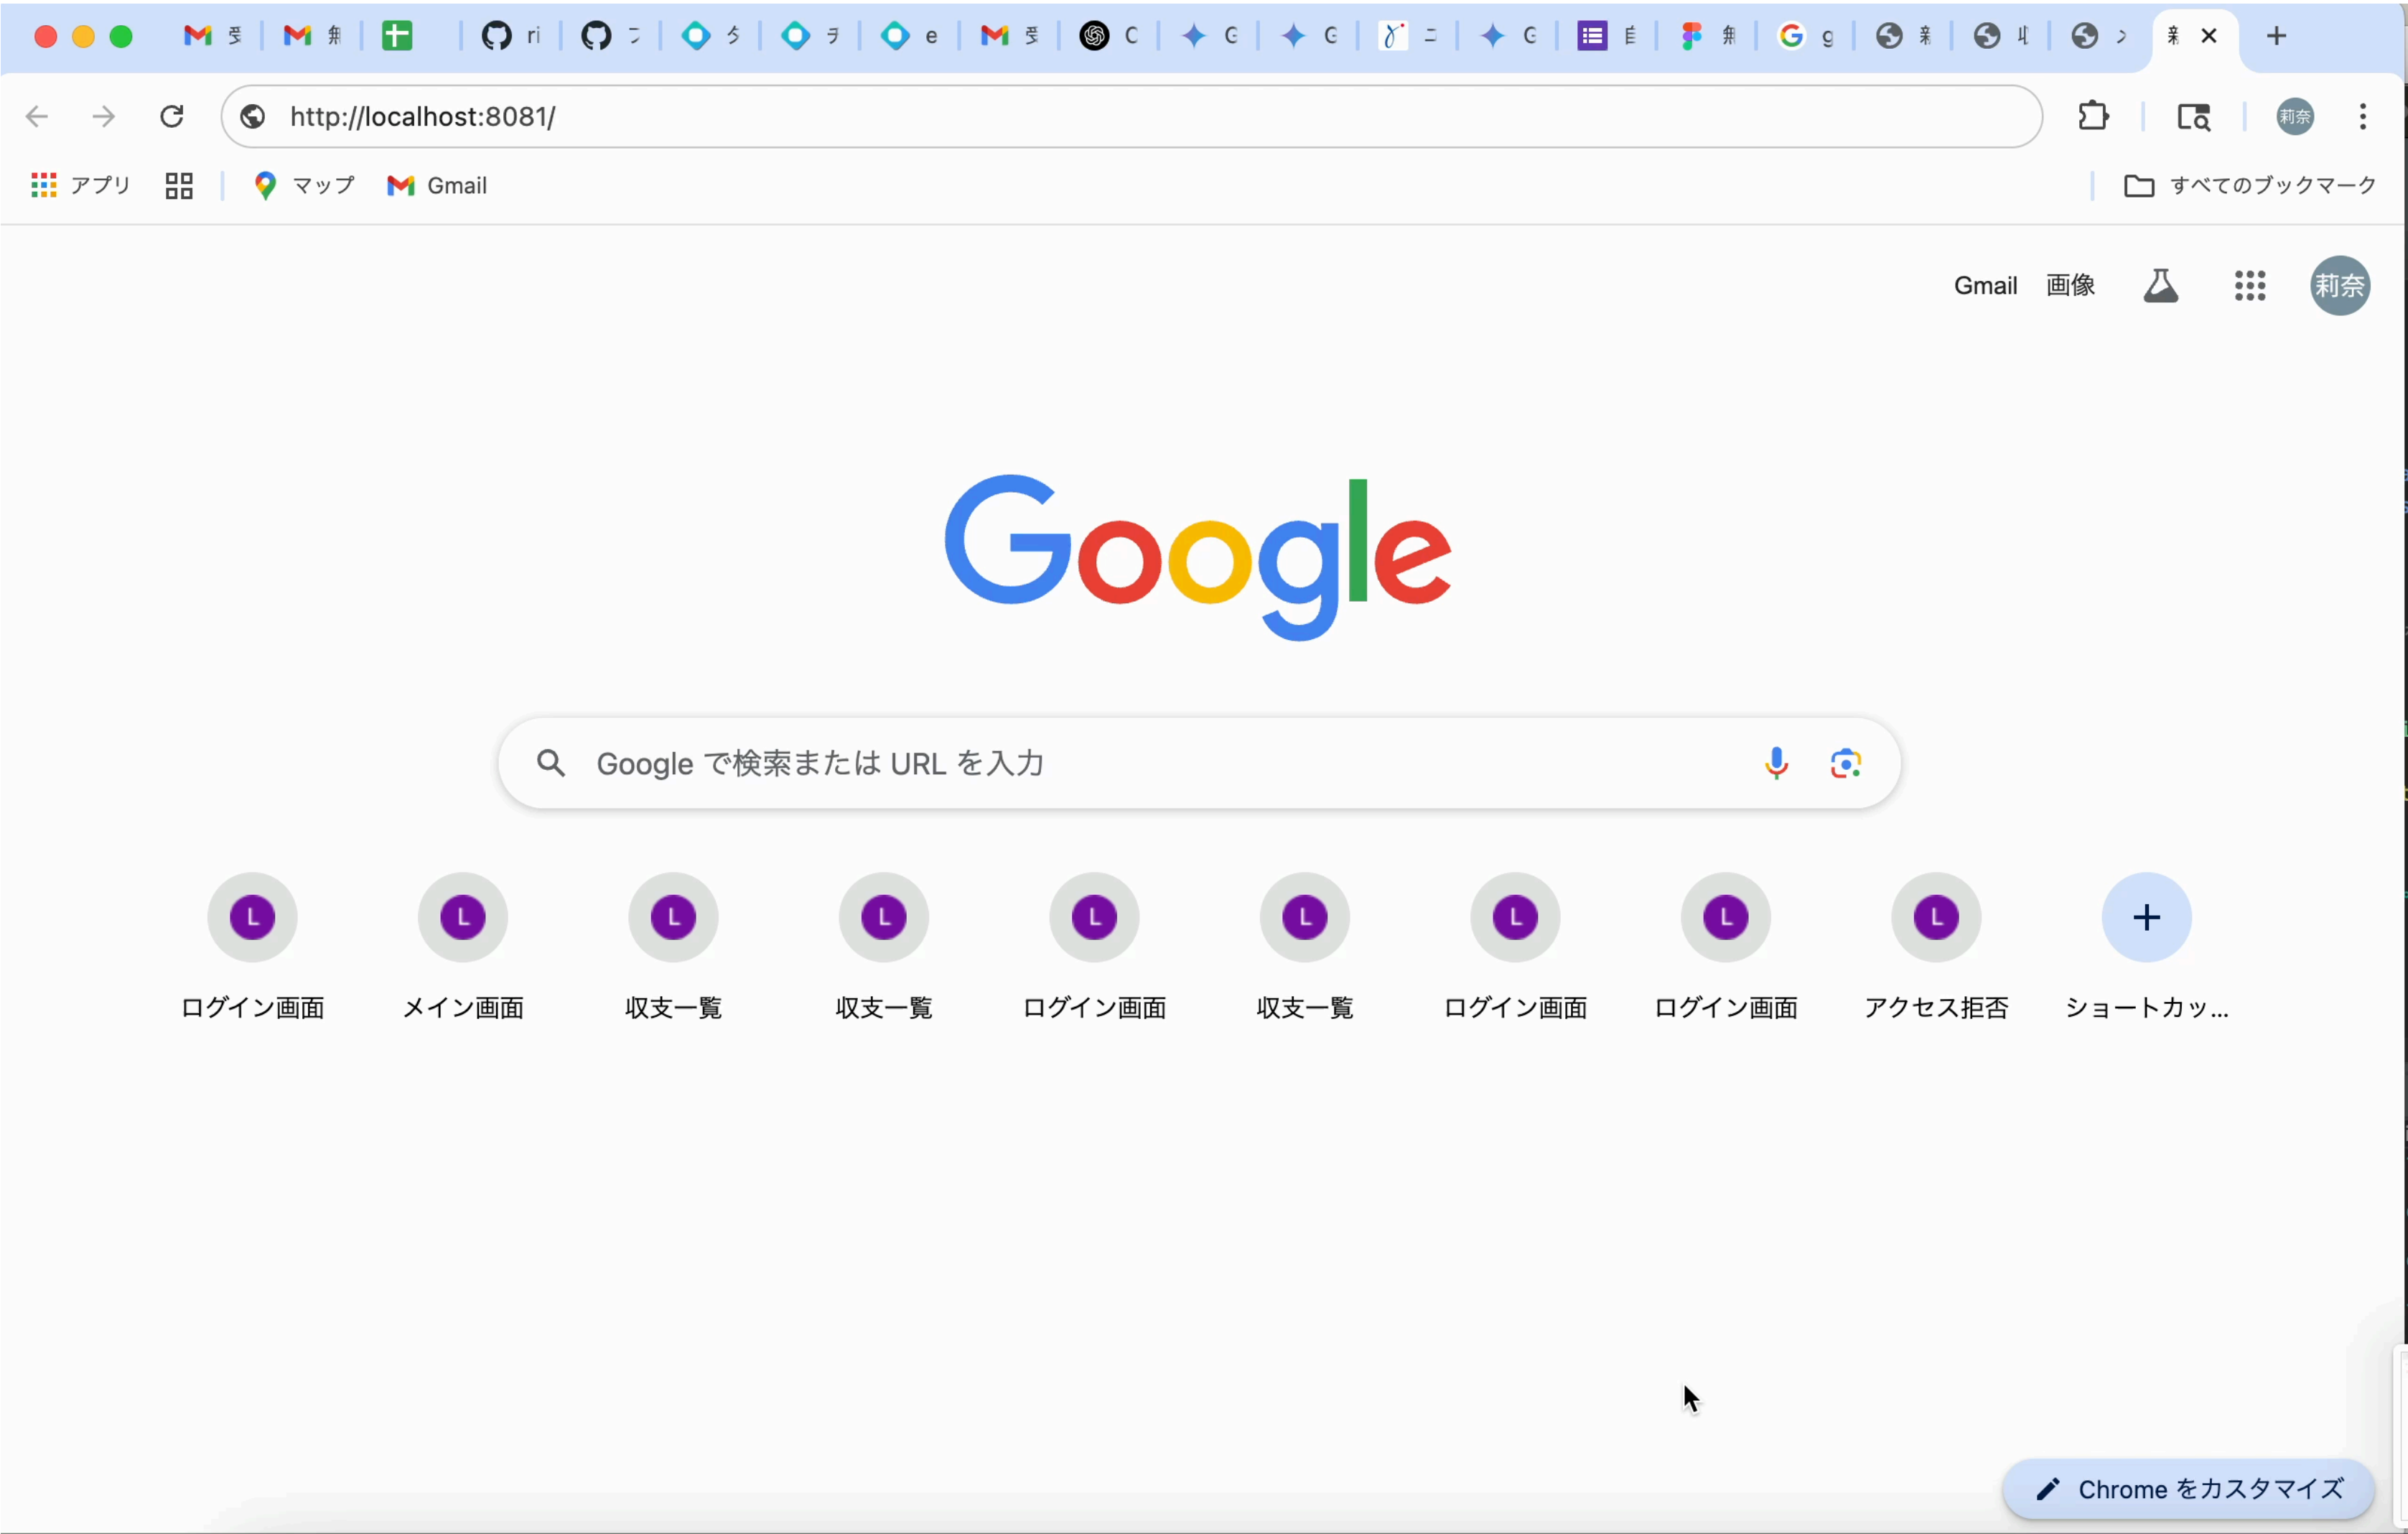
http://localhost:8081/

アプリ マップ Gmail すべてのブックマーク

Gmail 画像 莉奈

Google

Google で検索または URL を入力

L ログイン画面
L メイン画面
L 収支一覧
L 収支一覧
L ログイン画面
L 収支一覧
L ログイン画面
L ログイン画面
L アクセス拒否
+ ショートカッ...

Chrome をカスタマイズ